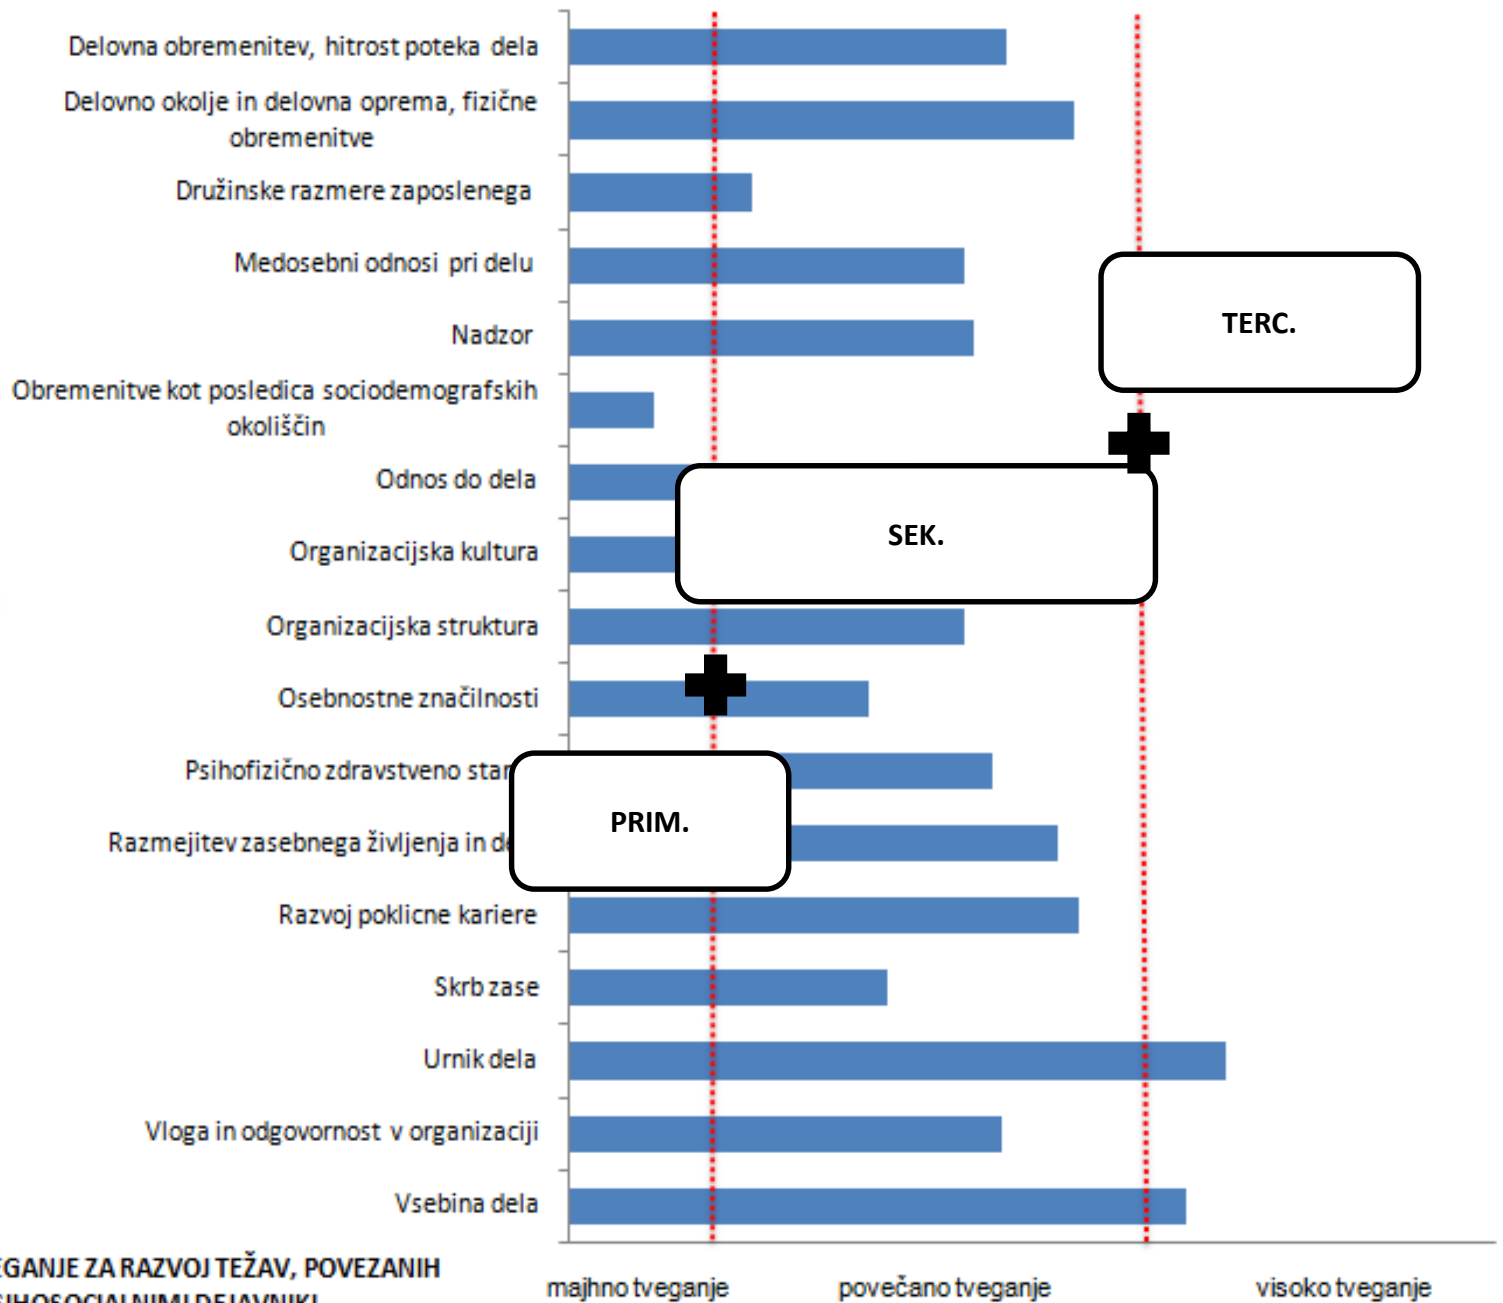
Delovna obremenitev, hitrost poteka dela
Delovno okolje in delovna oprema, fizične obremenitve
Družinske razmere zaposlenega
Medosebni odnosi pri delu
Nadzor
Obremenitve kot posledica sociodemografskih okoliščin
Odnos do dela
Organizacijska kultura
Organizacijska struktura
Osebnostne značilnosti
Psihofizično zdravstveno sta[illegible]
Razmejitev zasebnega življenja in d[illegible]
Razvoj poklicne kariere
Skrb zase
Urnik dela
Vloga in odgovornost v organizaciji
Vsebina dela

TERC.
SEK.
PRIM.

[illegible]EGANJE ZA RAZVOJ TEŽAV, POVEZANIH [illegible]
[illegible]

majhno tveganje
povečano tveganje
visoko tveganje